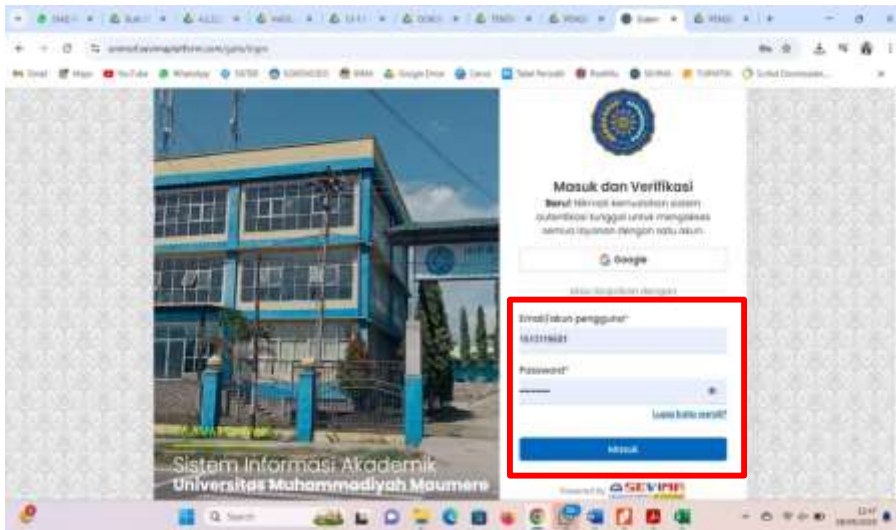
Masuk dan Verifikasi

Baru! Nikmati kemudahan sistem autentikasi tunggal untuk mengakses semua layanan dengan satu akun.

Google

Atau lanjutkan dengan

Email/akun pengguna*

1511119031

Password*

Lupa kata sandi?

Masuk

Powered by SEVIMA

Sistem Informasi Akademik
Universitas Muhammadiyah Maumere

YouTube

WhatsApp

Google Drive

Canva

Q Search